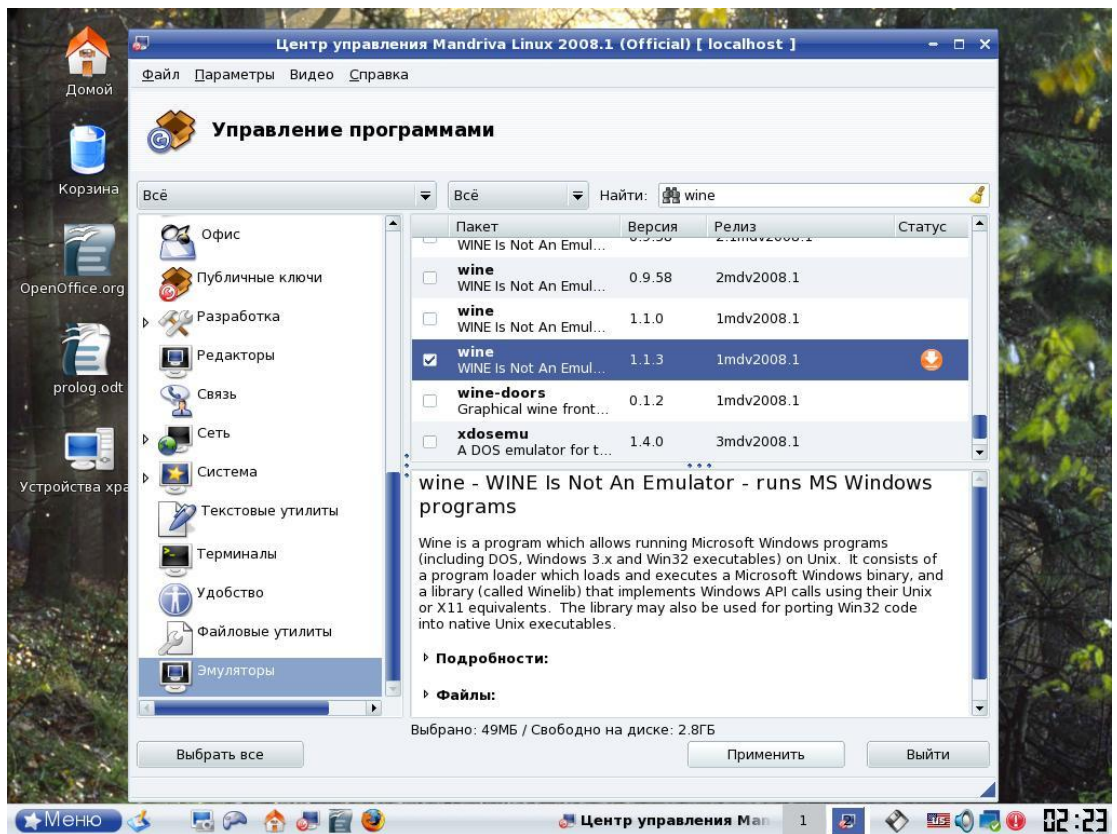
Домой

Корзина

OpenOffice.org

prolog.odt

Устройства хра

Центр управления Mandriva Linux 2008.1 (Official) [ localhost ]

Файл Параметры Видео Справка

Управление программами

Всё

Всё

Найти: wine

Офис
Публичные ключи
Разработка
Редакторы
Связь
Сеть
Система
Текстовые утилиты
Терминалы
Удобство
Файловые утилиты
Эмуляторы

| Пакет | Версия | Релиз | Статус |
|---|---|---|---|
| WINE Is Not An Emul... | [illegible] | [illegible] | |
| wine WINE Is Not An Emul... | 0.9.58 | 2mdv2008.1 | |
| wine WINE Is Not An Emul... | 1.1.0 | 1mdv2008.1 | |
| wine WINE Is Not An Emul... | 1.1.3 | 1mdv2008.1 | |
| wine-doors Graphical wine front... | 0.1.2 | 1mdv2008.1 | |
| xdosemu A DOS emulator for t... | 1.4.0 | 3mdv2008.1 | |

wine - WINE Is Not An Emulator - runs MS Windows programs

Wine is a program which allows running Microsoft Windows programs (including DOS, Windows 3.x and Win32 executables) on Unix. It consists of a program loader which loads and executes a Microsoft Windows binary, and a library (called Winelib) that implements Windows API calls using their Unix or X11 equivalents. The library may also be used for porting Win32 code into native Unix executables.

Подробности:

Файлы:

Выбрано: 49МБ / Свободно на диске: 2.8ГБ

Выбрать все

Применить

Выйти

Меню

Центр управления Ман

1

02:23